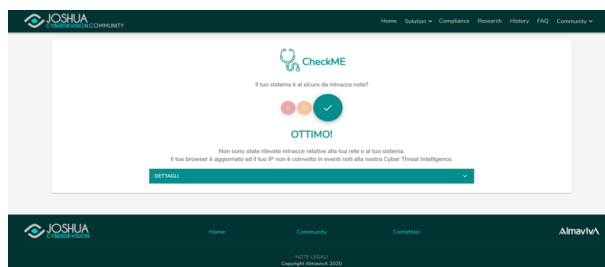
JOSHUA CYBERSVISION COMMUNITY

Home Solution Compliance Research History FAQ Community

CheckME

Il tuo sistema è al sicuro da minacce note?

OTTIMO!

Non sono state rilevate minacce relative alla tua rete o al tuo sistema.
Il tuo browser è aggiornato ed il tuo IP non è coinvolto in eventi noti alla nostra Cyber Threat Intelligence.

DETTAGLI

JOSHUA CYBERSVISION

Home Community Contattaci

AlmavivA

NOTE LEGALI
Copyright Almaviva 2020